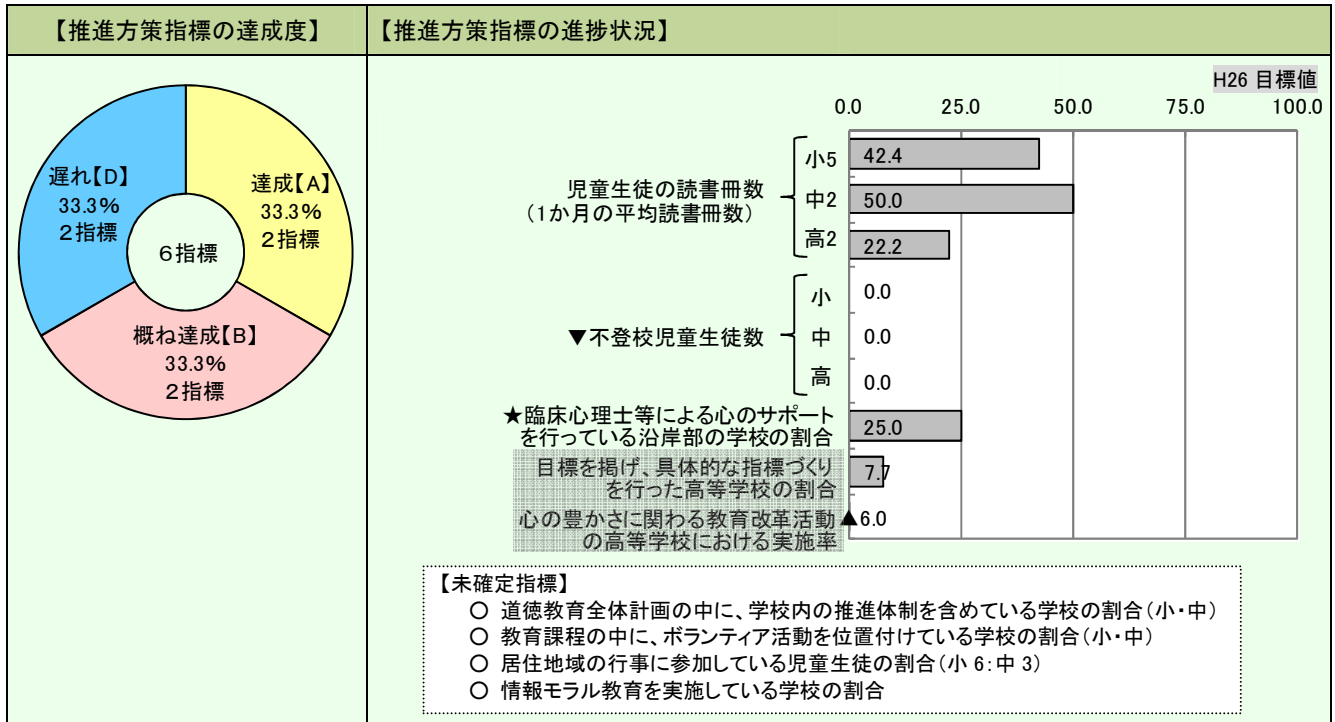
【推進方策指標の達成度】

遅れ【D】
33.3%
2指標

達成【A】
33.3%
2指標

6指標

概ね達成【B】
33.3%
2指標

【推進方策指標の進捗状況】

H26 目標値

0.0 25.0 50.0 75.0 100.0

児童生徒の読書冊数
(1か月の平均読書冊数)
小5 42.4
中2 50.0
高2 22.2

▼不登校児童生徒数
小 0.0
中 0.0
高 0.0

★臨床心理士等による心のサポートを行っている沿岸部の学校の割合 25.0

目標を掲げ、具体的な指標づくりを行った高等学校の割合 7.7

心の豊かさに関わる教育改革活動の高等学校における実施率 ▲6.0

【未確定指標】
○ 道徳教育全体計画の中に、学校内の推進体制を含めている学校の割合(小・中)
○ 教育課程の中に、ボランティア活動を位置付けている学校の割合(小・中)
○ 居住地域の行事に参加している児童生徒の割合(小 6:中 3)
○ 情報モラル教育を実施している学校の割合